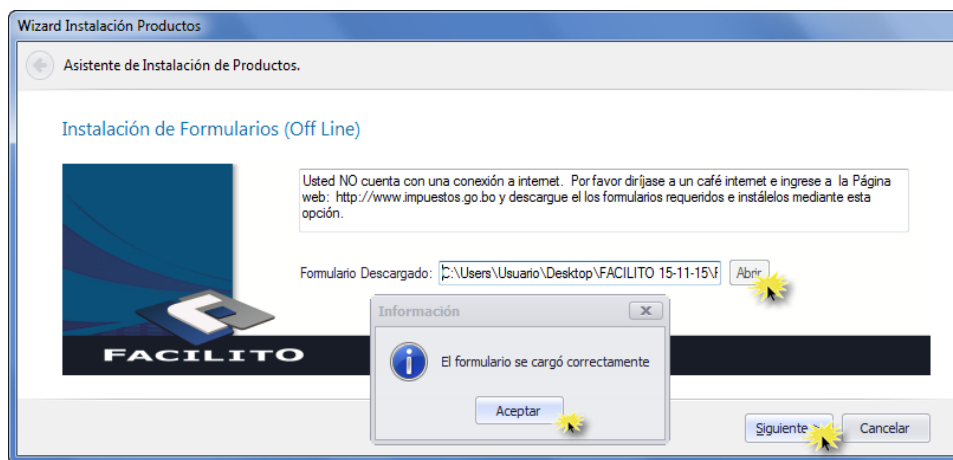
Wizard Instalación Productos

Asistente de Instalación de Productos.

Instalación de Formularios (Off Line)

Usted NO cuenta con una conexión a internet. Por favor diríjase a un café internet e ingrese a la Página web: http://www.impuestos.go.bo y descargue el los formularios requeridos e instálelos mediante esta opción.

Formulario Descargado: C:\Users\Usuario\Desktop\FACILITO 15-11-15\F

Abrir

FACILITO

Información

El formulario se cargó correctamente

Aceptar

Siguiente

Cancelar